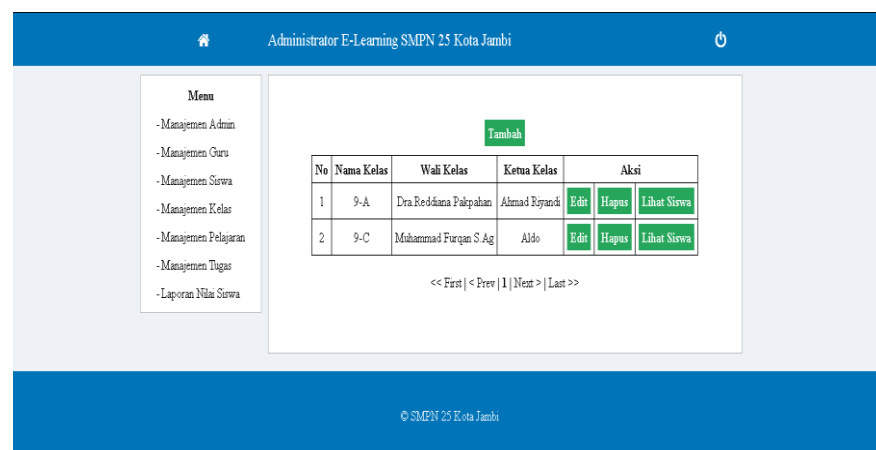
Administrator E-Learning SMPN 25 Kota Jambi

Menu

- Manajemen Admin
- Manajemen Guru
- Manajemen Siswa
- Manajemen Kelas
- Manajemen Pelajaran
- Manajemen Tugas
- Laporan Nilai Siswa

Tambah

| No | Nama Kelas | Wali Kelas | Ketua Kelas | Aksi | | |
|---|---|---|---|---|---|---|
| 1 | 9-A | Dra Reddiana Pakpahan | Ahmad Riyandi | Edit | Hapus | Lihat Siswa |
| 2 | 9-C | Muhammad Furqan S.Ag | Aldo | Edit | Hapus | Lihat Siswa |

<< First | < Prev | 1 | Next > | Last >>

© SMPN 25 Kota Jambi